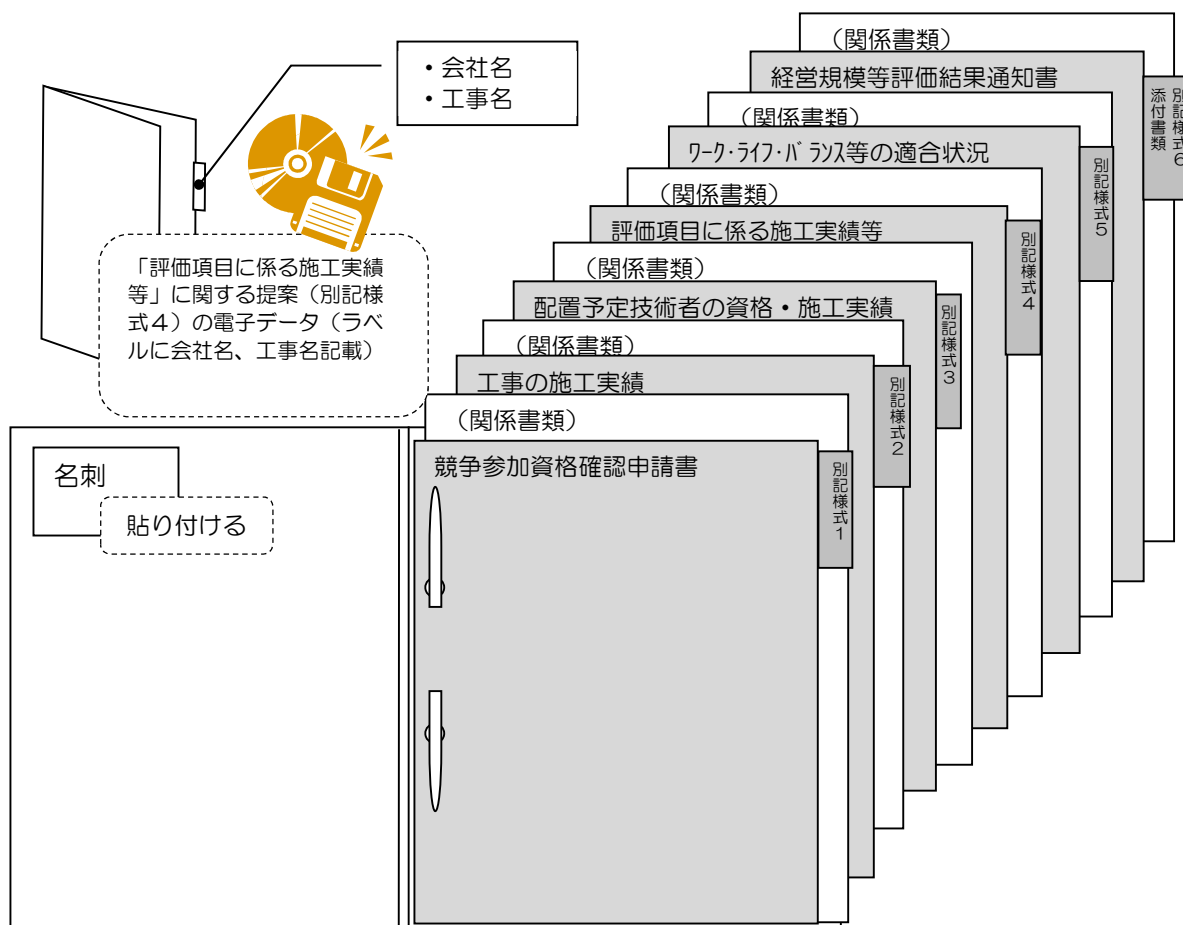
・会社名
・工事名

「評価項目に係る施工実績等」に関する提案（別記様式４）の電子データ（ラベルに会社名、工事名記載）

名刺

貼り付ける

（関係書類）
経営規模等評価結果通知書
別記様式6 添付書類

（関係書類）
ﾜｰｸ･ﾗｲﾌ･ﾊﾞﾗﾝｽ等の適合状況
別記様式5

（関係書類）
評価項目に係る施工実績等
別記様式4

（関係書類）
配置予定技術者の資格・施工実績
別記様式3

（関係書類）
工事の施工実績
別記様式2

（関係書類）
競争参加資格確認申請書
別記様式1